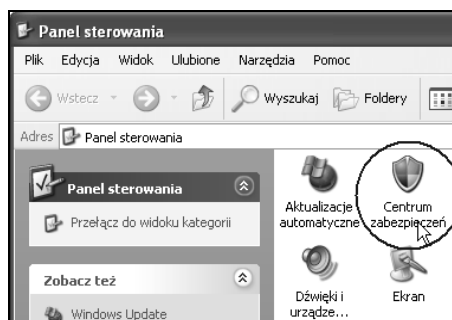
Panel sterowania

Plik Edycja Widok Ulubione Narzędzia Pomoc

Wstecz Wyszukaj Foldery

Adres Panel sterowania

Panel sterowania

Przełącz do widoku kategorii

Zobacz też

Windows Update

Aktualizacje automatyczne

Centrum zabezpieczeń

Dźwięki i urządze...

Ekran